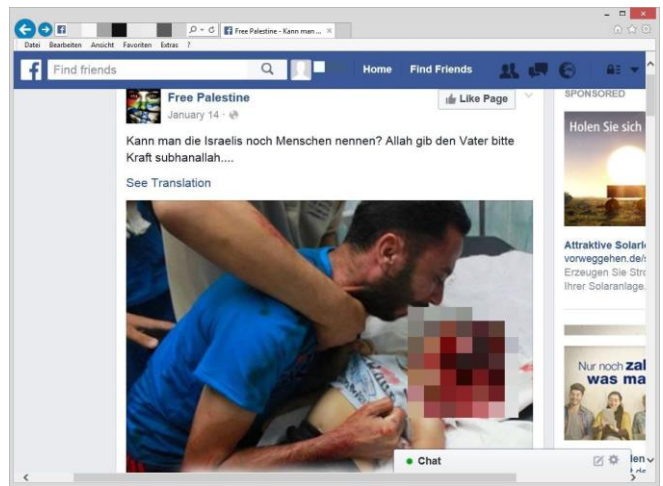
Datei Bearbeiten Ansicht Favoriten Extras ?

Free Palestine - Kann man ...

Find friends

Home Find Friends

Free Palestine
January 14 ·

Like Page

Kann man die Israelis noch Menschen nennen? Allah gib den Vater bitte Kraft subhanallah....

See Translation

SPONSORED

Holen Sie sich

Attraktive Solarl
vorweggehen.de/s
Erzeugen Sie Stro
Ihrer Solaranlage.

Nur noch zal
was ma

Chat

len